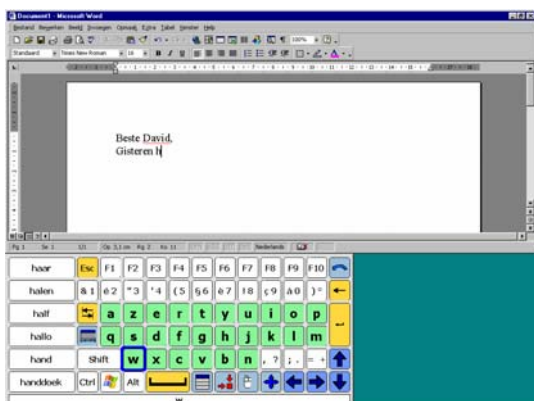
Document1 - Microsoft Word

Bestand Bewerken Beeld Invoegen Opmaak Extra Tabel Venster Help

Standaard Times New Roman 16 B I U

Beste David,
Gisteren h

Pg 1 Se 1 1/1 Op 3,1 cm Rg 2 Ko 11 Nederlands

haar
halen
half
hallo
hand
handdoek

Esc F1 F2 F3 F4 F5 F6 F7 F8 F9 F10
& 1 é 2 " 3 ' 4 ( 5 § 6 è 7 ! 8 ç 9 à 0 ) °
a z e r t y u i o p
q s d f g h j k l m
Shift w x c v b n , ? ; . = +
Ctrl Alt